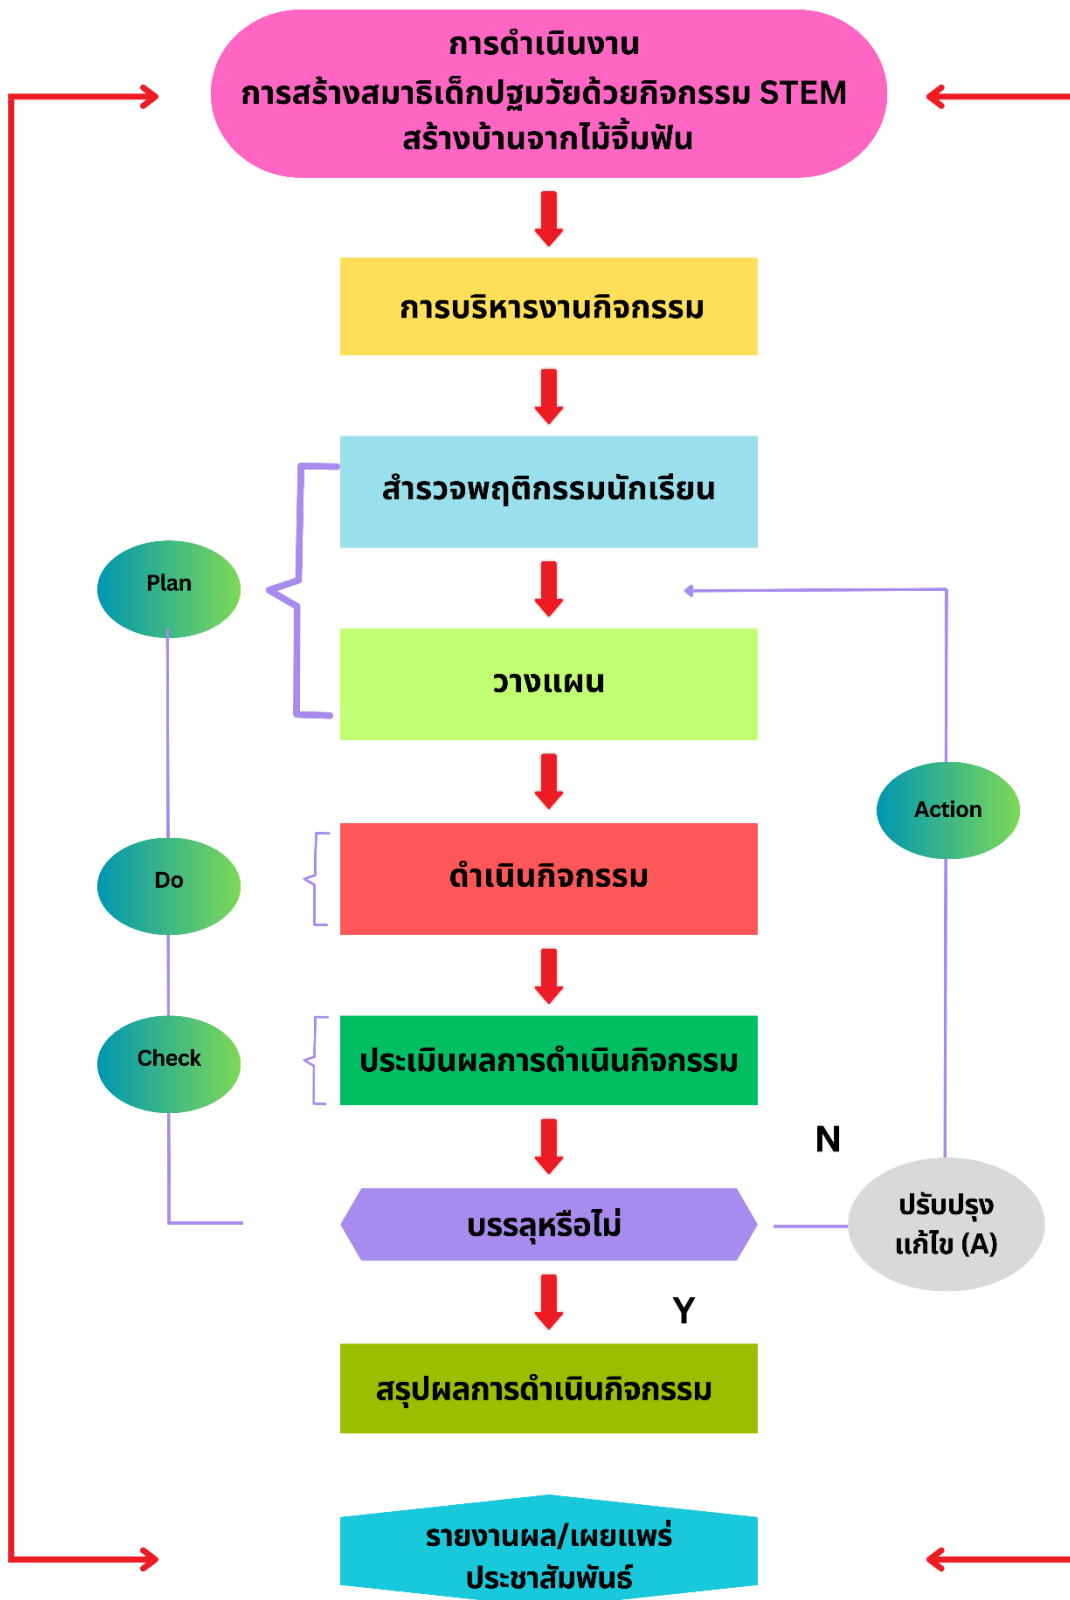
การดำเนินงาน
การสร้างสมาธิเด็กปฐมวัยด้วยกิจกรรม STEM
สร้างบ้านจากไม้จิ้มฟัน

การบริหารงานกิจกรรม

สำรวจพฤติกรรมนักเรียน

Plan

วางแผน

Action

Do

ดำเนินกิจกรรม

Check

ประเมินผลการดำเนินกิจกรรม

N

บรรลุหรือไม่

ปรับปรุง
แก้ไข (A)

Y

สรุปผลการดำเนินกิจกรรม

รายงานผล/เผยแพร่
ประชาสัมพันธ์